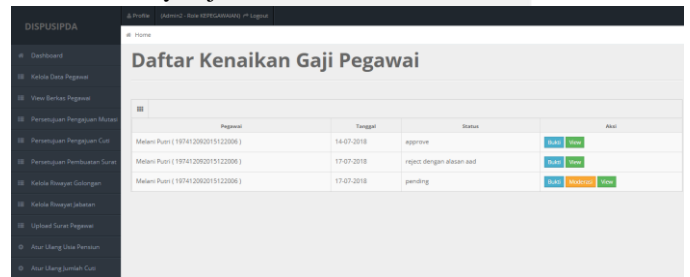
DISPUSIPDA

Profile (Admin2 - Role KEPEGAWAIAN) Logout

Home

Dashboard
Kelola Data Pegawai
View Berkas Pegawai
Persetujuan Pengajuan Mutasi
Persetujuan Pengajuan Cuti
Persetujuan Pembuatan Surat
Kelola Riwayat Golongan
Kelola Riwayat Jabatan
Upload Surat Pegawai
Atur Ulang Usia Pensiun
Atur Ulang Jumlah Cuti

Daftar Kenaikan Gaji Pegawai

| Pegawai | Tanggal | Status | Aksi |
|---|---|---|---|
| Melani Putri ( 197412092015122006 ) | 14-07-2018 | approve | Bukti View |
| Melani Putri ( 197412092015122006 ) | 17-07-2018 | reject dengan alasan asd | Bukti View |
| Melani Putri ( 197412092015122006 ) | 17-07-2018 | pending | Bukti Matrikulasi View |